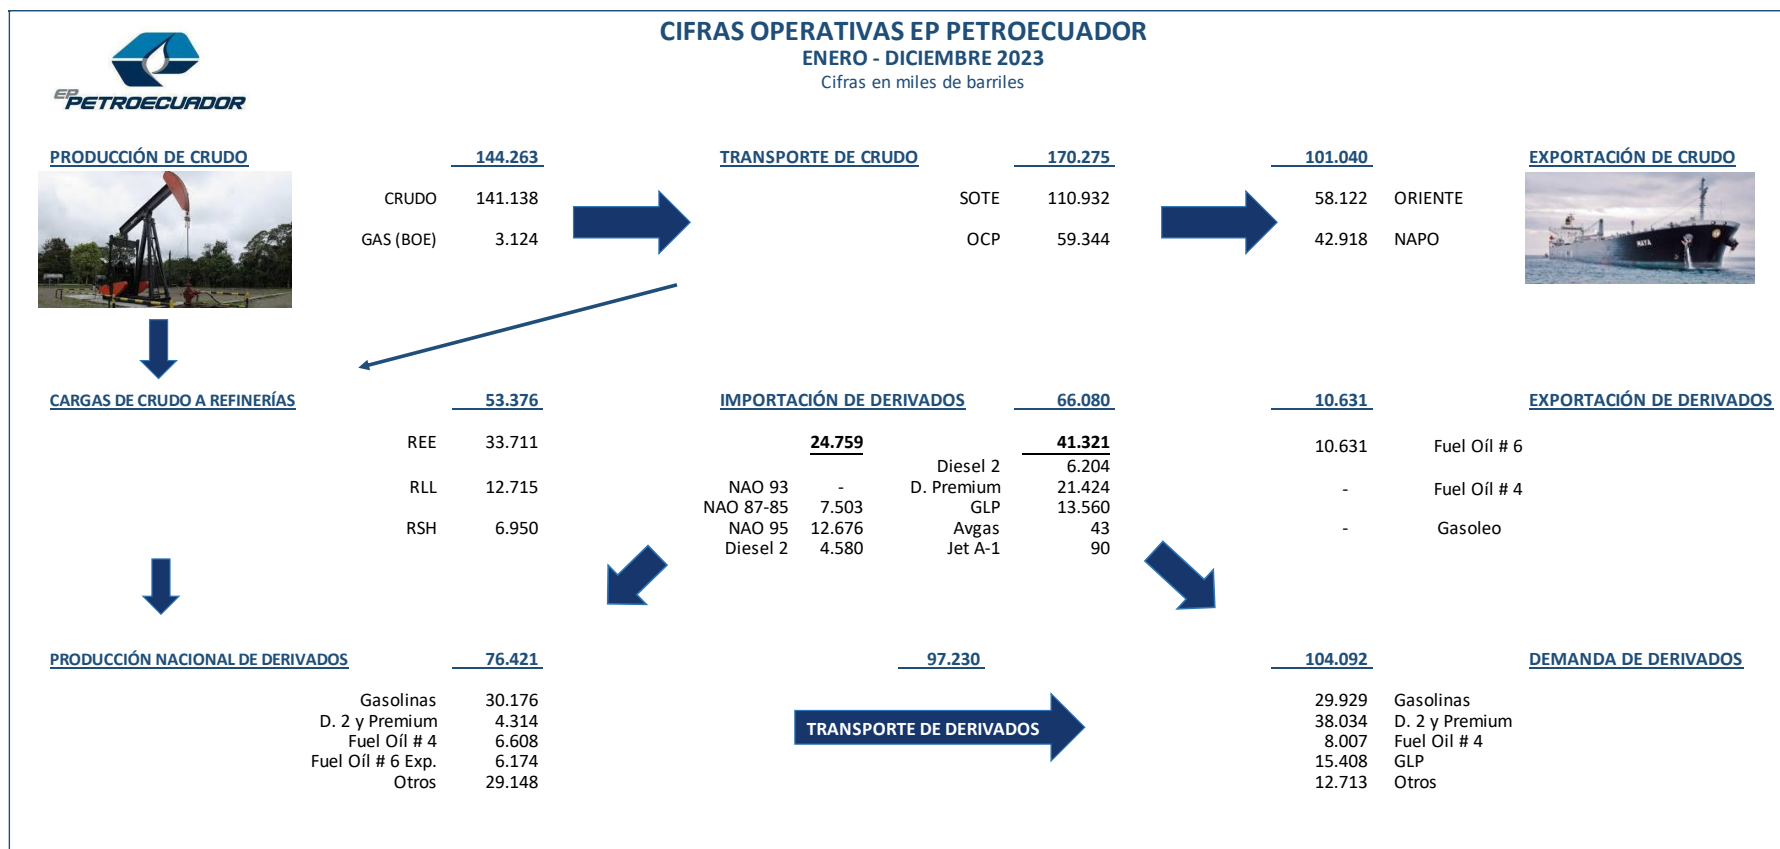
EP PETROECUADOR

CIFRAS OPERATIVAS EP PETROECUADOR
ENERO - DICIEMBRE 2023
Cifras en miles de barriles

PRODUCCIÓN DE CRUDO 144.263
CRUDO 141.138
GAS (BOE) 3.124

TRANSPORTE DE CRUDO 170.275
SOTE 110.932
OCP 59.344

101.040
58.122 ORIENTE
42.918 NAPO

EXPORTACIÓN DE CRUDO

MAYA

CARGAS DE CRUDO A REFINERÍAS 53.376
REE 33.711
RLL 12.715
RSH 6.950

IMPORTACIÓN DE DERIVADOS 66.080
24.759
NAO 93 -
NAO 87-85 7.503
NAO 95 12.676
Diesel 2 4.580

41.321
Diesel 2 6.204
D. Premium 21.424
GLP 13.560
Avgas 43
Jet A-1 90

10.631
10.631 Fuel Oíl # 6
- Fuel Oíl # 4
- Gasoleo

EXPORTACIÓN DE DERIVADOS

PRODUCCIÓN NACIONAL DE DERIVADOS 76.421
Gasolinas 30.176
D. 2 y Premium 4.314
Fuel Oíl # 4 6.608
Fuel Oíl # 6 Exp. 6.174
Otros 29.148

97.230
TRANSPORTE DE DERIVADOS

104.092
29.929 Gasolinas
38.034 D. 2 y Premium
8.007 Fuel Oil # 4
15.408 GLP
12.713 Otros

DEMANDA DE DERIVADOS